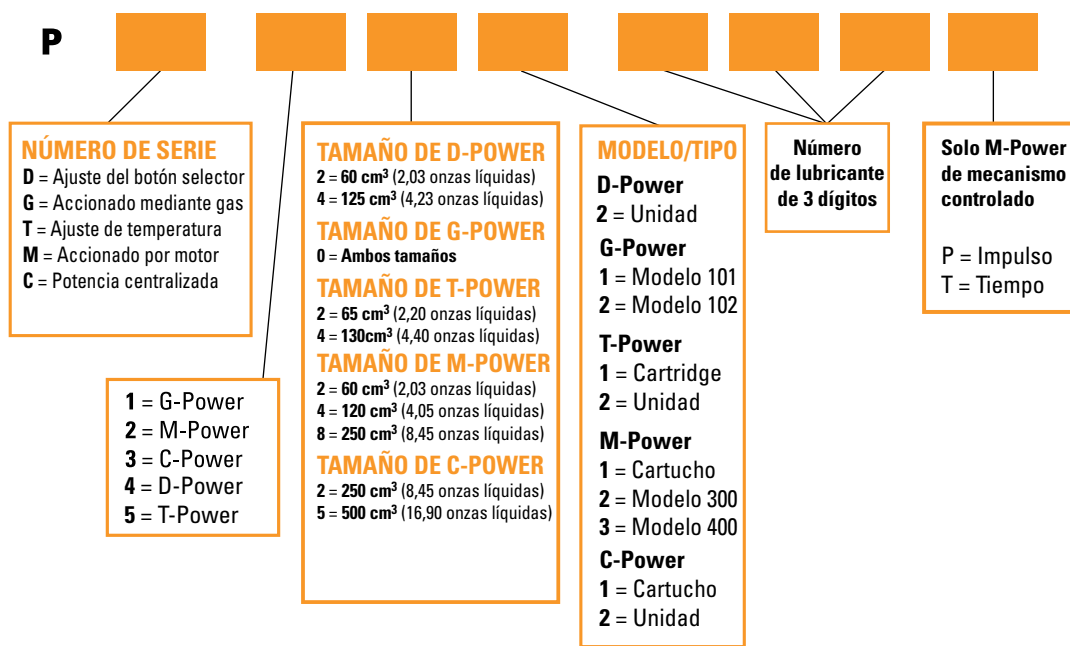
P

NÚMERO DE SERIE
D = Ajuste del botón selector
G = Accionado mediante gas
T = Ajuste de temperatura
M = Accionado por motor
C = Potencia centralizada

1 = G-Power
2 = M-Power
3 = C-Power
4 = D-Power
5 = T-Power

TAMAÑO DE D-POWER
2 = 60 cm$^3$ (2,03 onzas líquidas)
4 = 125 cm$^3$ (4,23 onzas líquidas)
TAMAÑO DE G-POWER
0 = Ambos tamaños
TAMAÑO DE T-POWER
2 = 65 cm$^3$ (2,20 onzas líquidas)
4 = 130cm$^3$ (4,40 onzas líquidas)
TAMAÑO DE M-POWER
2 = 60 cm$^3$ (2,03 onzas líquidas)
4 = 120 cm$^3$ (4,05 onzas líquidas)
8 = 250 cm$^3$ (8,45 onzas líquidas)
TAMAÑO DE C-POWER
2 = 250 cm$^3$ (8,45 onzas líquidas)
5 = 500 cm$^3$ (16,90 onzas líquidas)

MODELO/TIPO
D-Power
2 = Unidad
G-Power
1 = Modelo 101
2 = Modelo 102
T-Power
1 = Cartridge
2 = Unidad
M-Power
1 = Cartucho
2 = Modelo 300
3 = Modelo 400
C-Power
1 = Cartucho
2 = Unidad

Número de lubricante de 3 dígitos

Solo M-Power de mecanismo controlado

P = Impulso
T = Tiempo